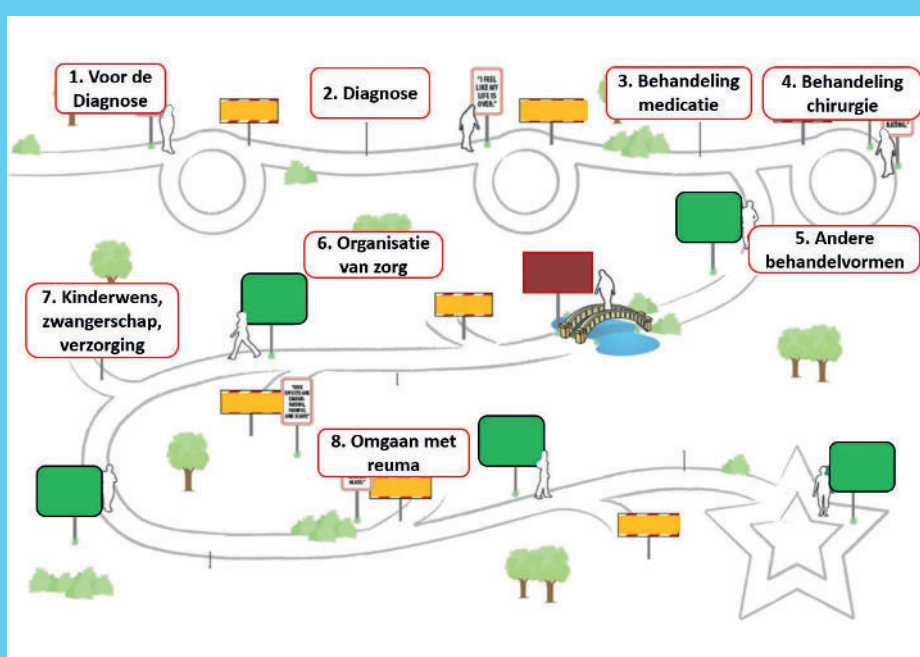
1. Voor de Diagnose

2. Diagnose

"I FEEL LIKE MY LIFE IS OVER."

3. Behandeling medicatie

4. Behandeling chirurgie

5. Andere behandelvormen

6. Organisatie van zorg

7. Kinderwens, zwangerschap, verzorging

8. Omgaan met reuma

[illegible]